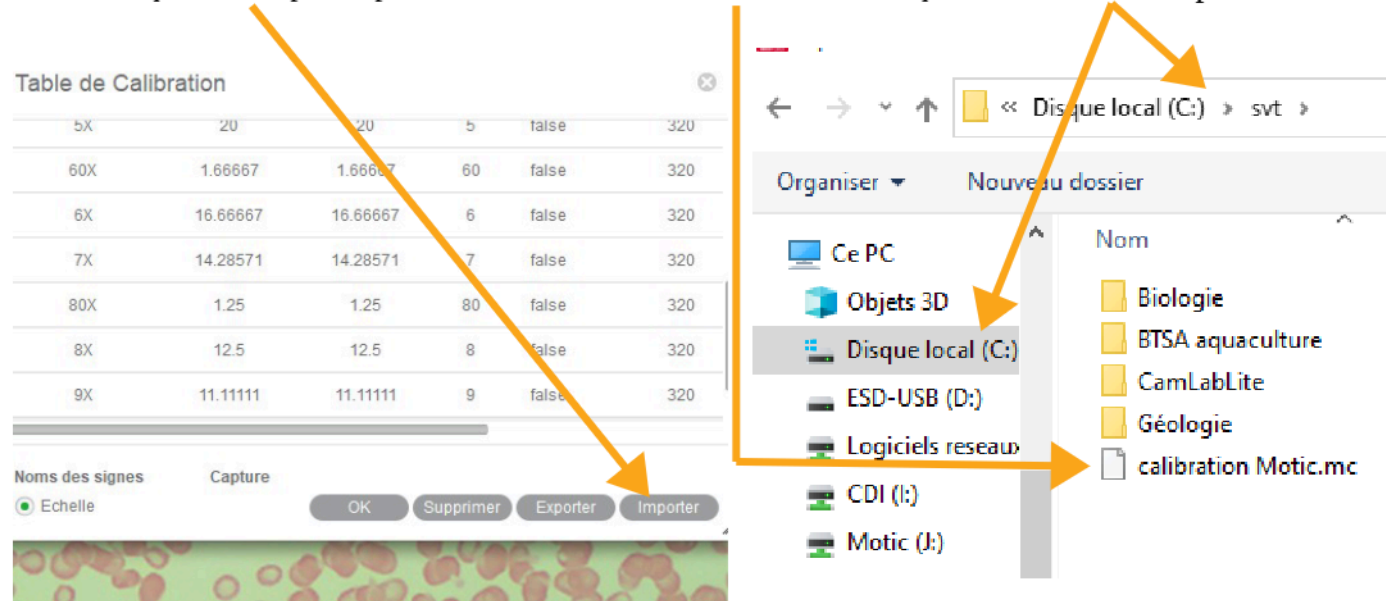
Table de Calibration

| 5X | 20 | 20 | 5 | false | 320 |
|---|---|---|---|---|---|
| 60X | 1.66667 | 1.66667 | 60 | false | 320 |
| 6X | 16.66667 | 16.66667 | 6 | false | 320 |
| 7X | 14.28571 | 14.28571 | 7 | false | 320 |
| 80X | 1.25 | 1.25 | 80 | false | 320 |
| 8X | 12.5 | 12.5 | 8 | false | 320 |
| 9X | 11.11111 | 11.11111 | 9 | false | 320 |

Noms des signes
Capture
Echelle
OK
Supprimer
Exporter
Importer

« Disque local (C:) › svt ›
Organiser ▾
Nouveau dossier
Ce PC
Objets 3D
Disque local (C:)
ESD-USB (D:)
Logiciels reseaux
CDI (I:)
Motic (J:)
Nom
Biologie
BTSA aquaculture
CamLabLite
Géologie
calibration Motic.mc